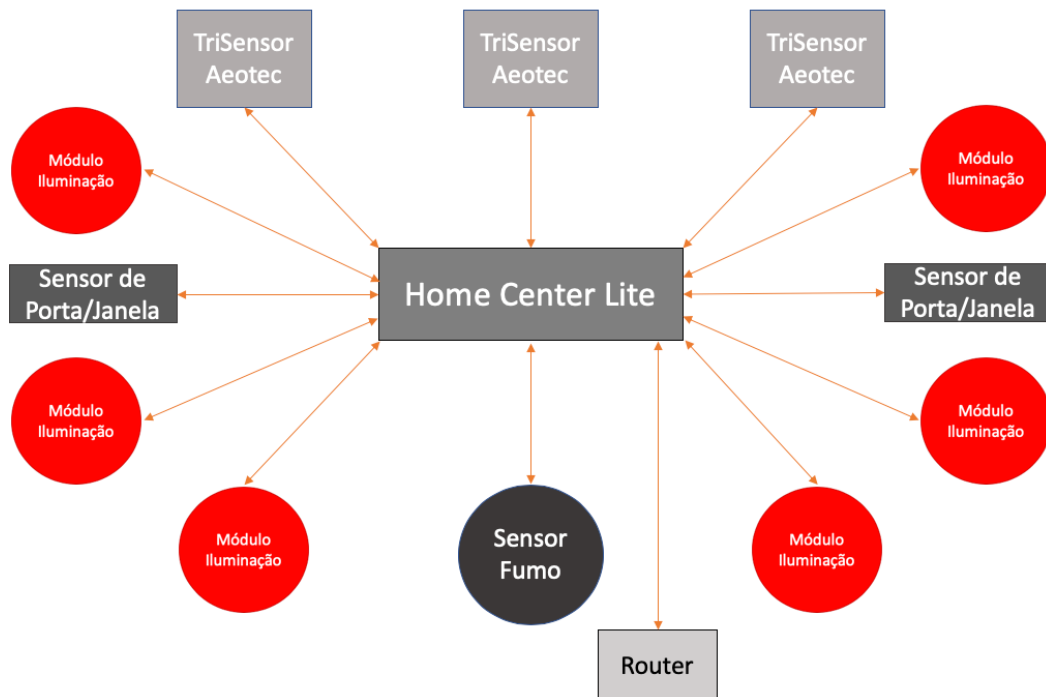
TriSensor Aeotec

TriSensor Aeotec

TriSensor Aeotec

Módulo Iluminação

Módulo Iluminação

Sensor de Porta/Janela

Home Center Lite

Sensor de Porta/Janela

Módulo Iluminação

Módulo Iluminação

Módulo Iluminação

Sensor Fumo

Módulo Iluminação

Router